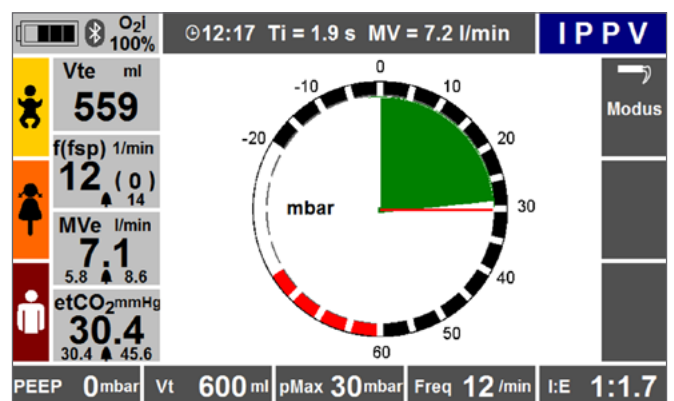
$O_2$i 100%

12:17 Ti = 1.9 s MV = 7.2 l/min

IPPV

Vte ml
559

f(fsp) 1/min
12 (0)
14

MVe l/min
7.1
5.8 8.6

$etCO_2$ mmHg
30.4
30.4 45.6

0
10
20
30
40
50
60
-10
-20

mbar

Modus

PEEP 0 mbar | Vt 600 ml | pMax 30 mbar | Freq 12 /min | I:E 1:1.7